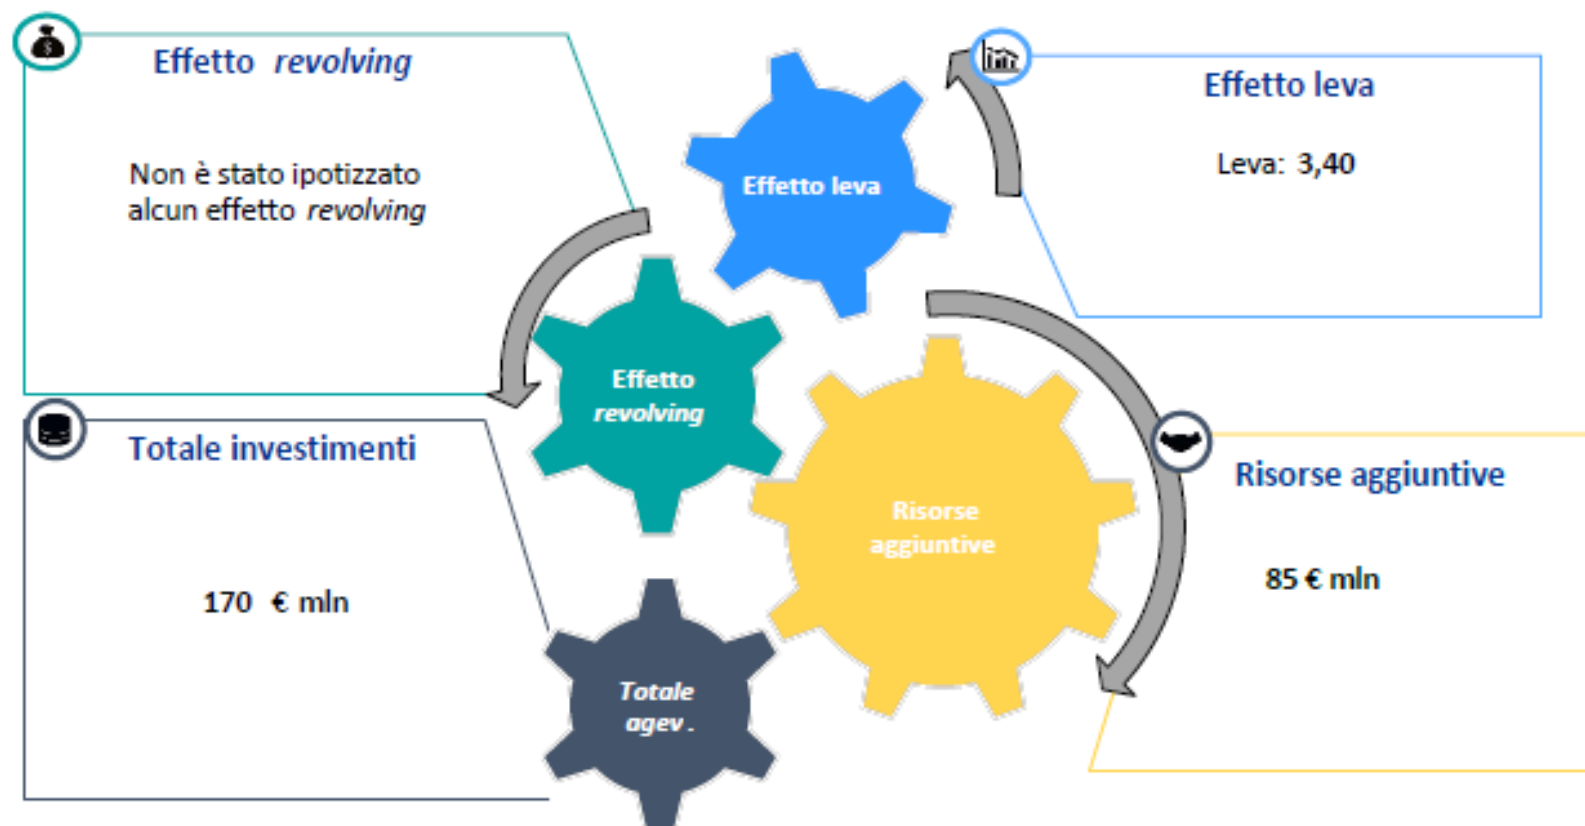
Effetto *revolving*

Non è stato ipotizzato alcun effetto *revolving*

Effetto leva

Leva: 3,40

Effetto leva

Effetto *revolving*

Risorse aggiuntive

Totale agev.

Totale investimenti

170 € mln

Risorse aggiuntive

85 € mln